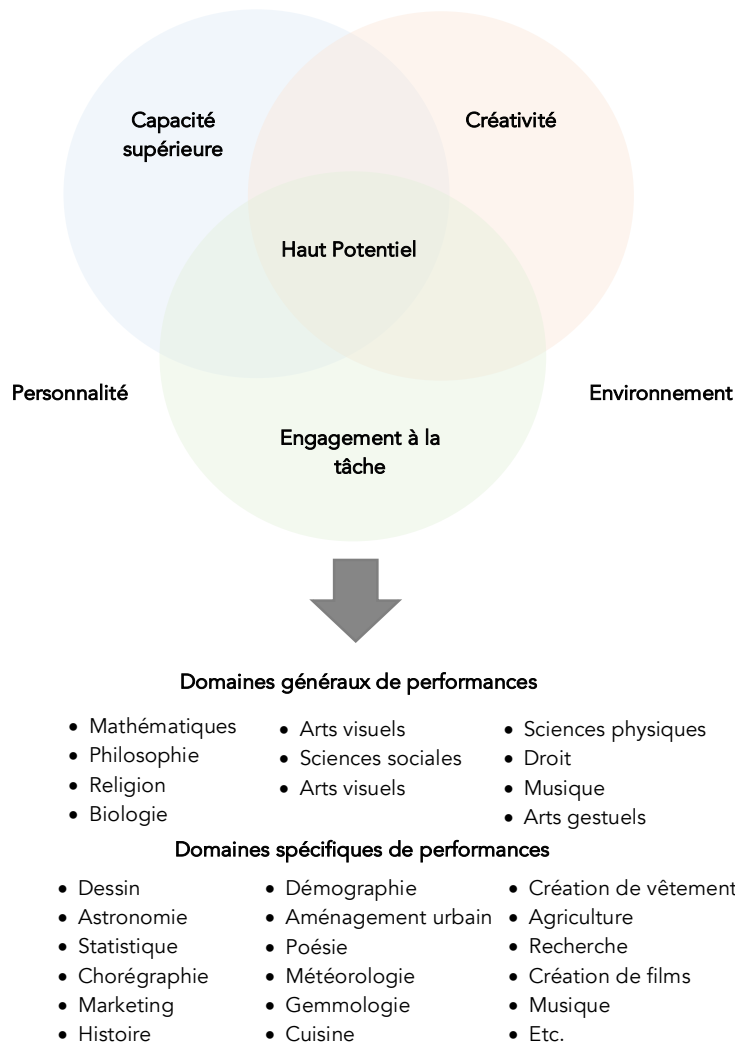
Capacité supérieure

Créativité

Haut Potentiel

Personnalité

Environnement

Engagement à la tâche

Domaines généraux de performances

- Mathématiques
- Philosophie
- Religion
- Biologie

- Arts visuels
- Sciences sociales
- Arts visuels

- Sciences physiques
- Droit
- Musique
- Arts gestuels

Domaines spécifiques de performances

- Dessin
- Astronomie
- Statistique
- Chorégraphie
- Marketing
- Histoire

- Démographie
- Aménagement urbain
- Poésie
- Météorologie
- Gemmologie
- Cuisine

- Création de vêtement
- Agriculture
- Recherche
- Création de films
- Musique
- Etc.